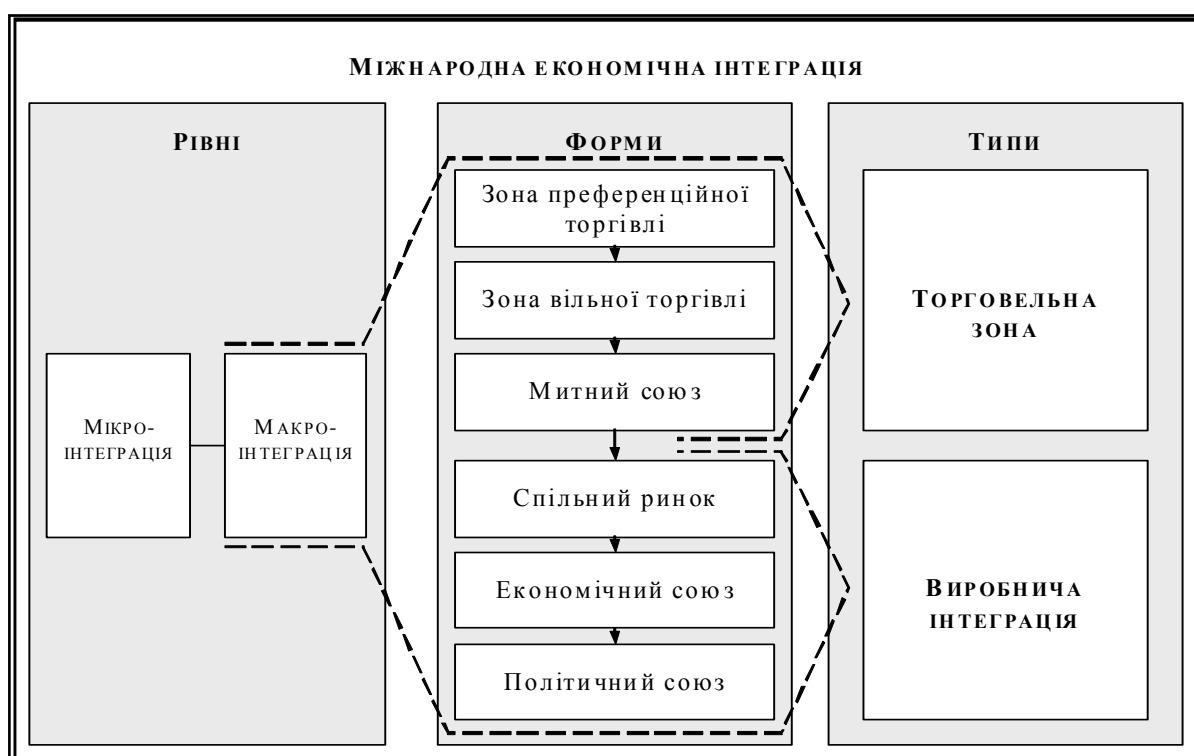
МІЖНАРОДНА ЕКОНОМІЧНА ІНТЕГРАЦІЯ

РІВНІ

МІКРОІНТЕГРАЦІЯ

МАКРОІНТЕГРАЦІЯ

ФОРМИ

Зона преференційної торгівлі

Зона вільної торгівлі

Митний союз

Спільний ринок

Економічний союз

Політичний союз

ТИПИ

ТОРГОВЕЛЬНА ЗОНА

ВИРОБНИЧА ІНТЕГРАЦІЯ